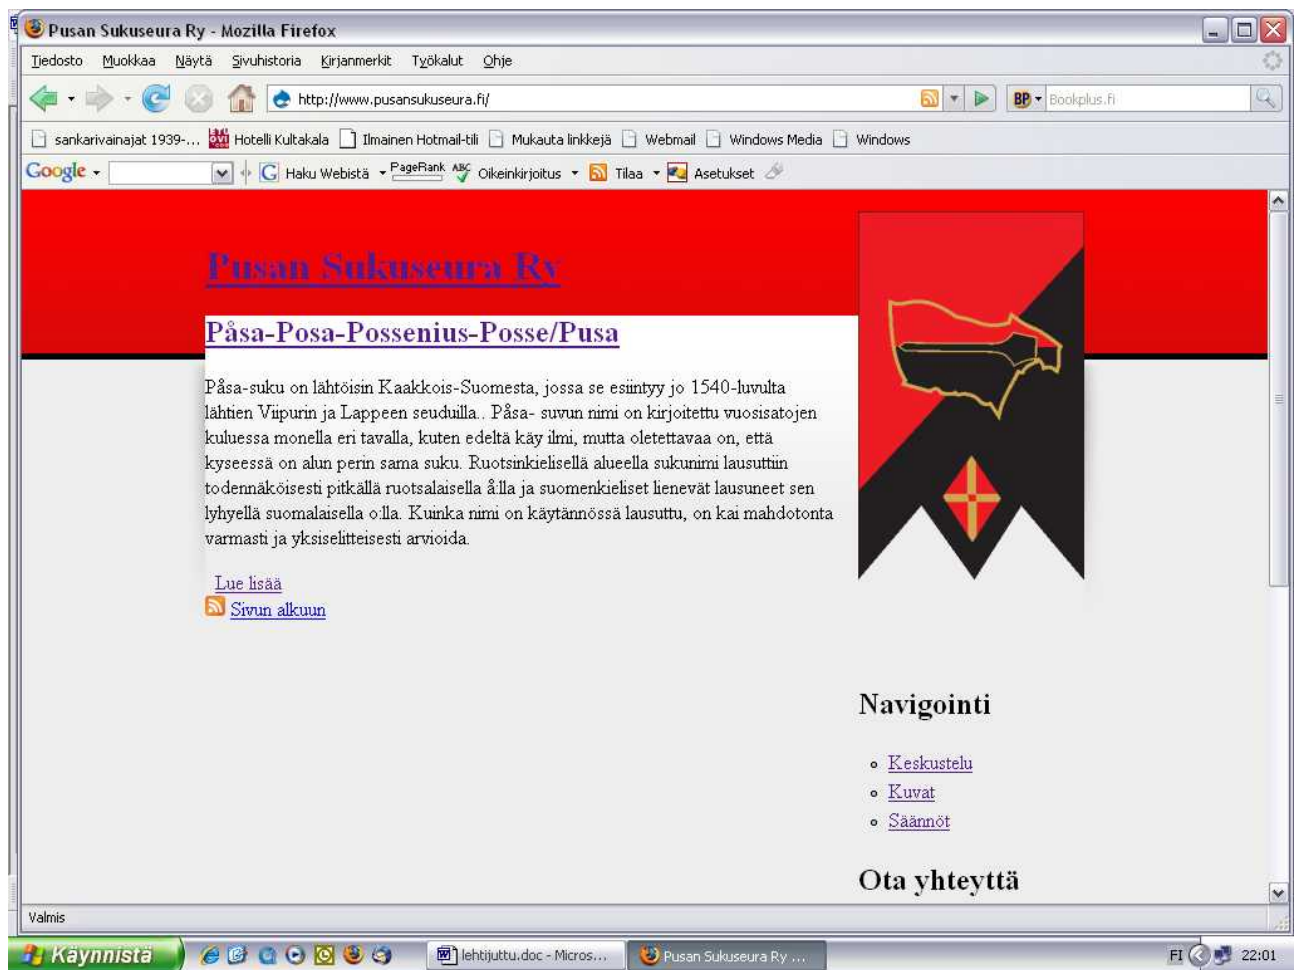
Pusan Sukuseura Ry - Mozilla Firefox

Tiedosto Muokkaa Näytä Sivuhistoria Kirjanmerkit Työkalut Ohje

http://www.pusansukuseura.fi/

Bookplus.fi

sankarivainajat 1939-... Hotelli Kultakala Ilmainen Hotmail-tili Mukauta linkkejä Webmail Windows Media Windows

Google Haku Webistä PageRank Oikeinkirjoitus Tilaa Asetukset

Pusan Sukuseura Ry

Påsa-Posa-Possenius-Posse/Pusa

Påsa-suku on lähtöisin Kaakkois-Suomesta, jossa se esiintyy jo 1540-luvulta lähtien Viipurin ja Lappeen seuduilla.. Påsa- suvun nimi on kirjoitettu vuosisatojen kuluessa monella eri tavalla, kuten edeltä käy ilmi, mutta oletettavaa on, että kyseessä on alun perin sama suku. Ruotsinkielisellä alueella sukunimi lausuttiin todennäköisesti pitkällä ruotsalaisella å:lla ja suomenkieliset lienevät lausuneet sen lyhyellä suomalaisella o:lla. Kuinka nimi on käytännössä lausuttu, on kai mahdotonta varmasti ja yksiselitteisesti arvioida.

Lue lisää
Sivun alkuun

Navigointi

- Keskustelu
- Kuvat
- Säännöt

Ota yhteyttä

Valmis

Käynnistä lehtijuttu.doc - Micros... Pusan Sukuseura Ry ... FI 22:01